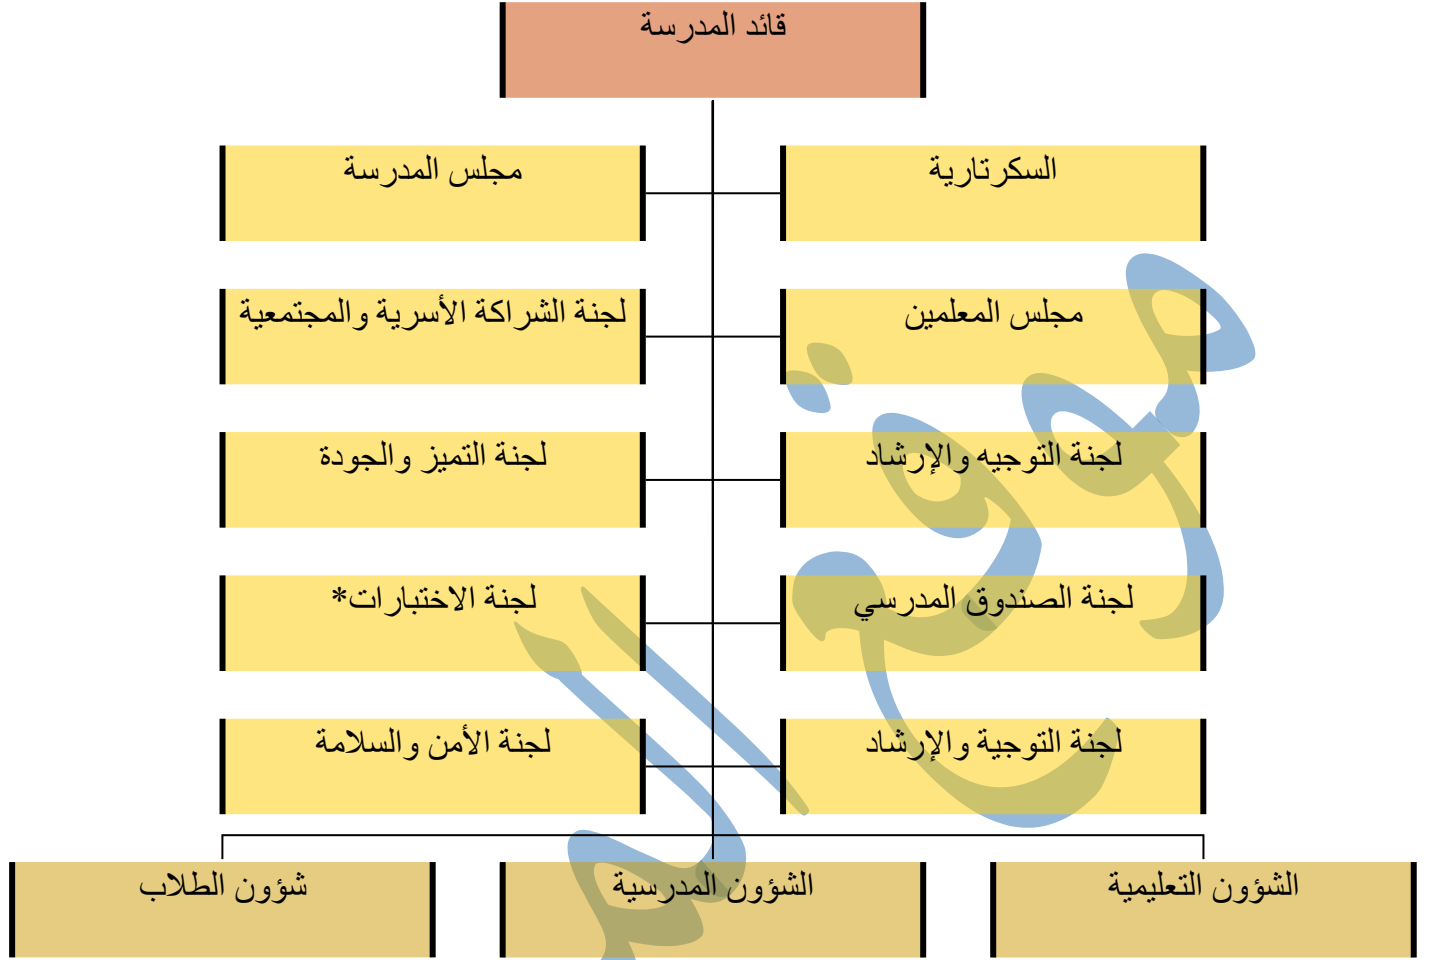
قائد المدرسة

السكرتارية

مجلس المدرسة

مجلس المعلمين

لجنة الشراكة الأسرية والمجتمعية

لجنة التوجيه والإرشاد

لجنة التميز والجودة

لجنة الصندوق المدرسي

لجنة الاختبارات*

لجنة التوجية والإرشاد

لجنة الأمن والسلامة

الشؤون التعليمية

الشؤون المدرسية

شؤون الطلاب